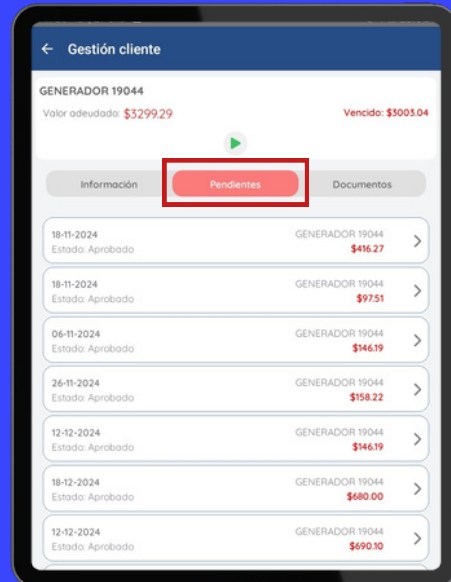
← Gestión cliente

GENERADOR 19044

Valor adeudado: $3299.29

Vencido: $3003.04

Información | Pendientes | Documentos

18-11-2024
Estado: Aprobado
GENERADOR 19044
$416.27

18-11-2024
Estado: Aprobado
GENERADOR 19044
$97.51

06-11-2024
Estado: Aprobado
GENERADOR 19044
$146.19

26-11-2024
Estado: Aprobado
GENERADOR 19044
$158.22

12-12-2024
Estado: Aprobado
GENERADOR 19044
$146.19

18-12-2024
Estado: Aprobado
GENERADOR 19044
$680.00

12-12-2024
Estado: Aprobado
GENERADOR 19044
$690.10